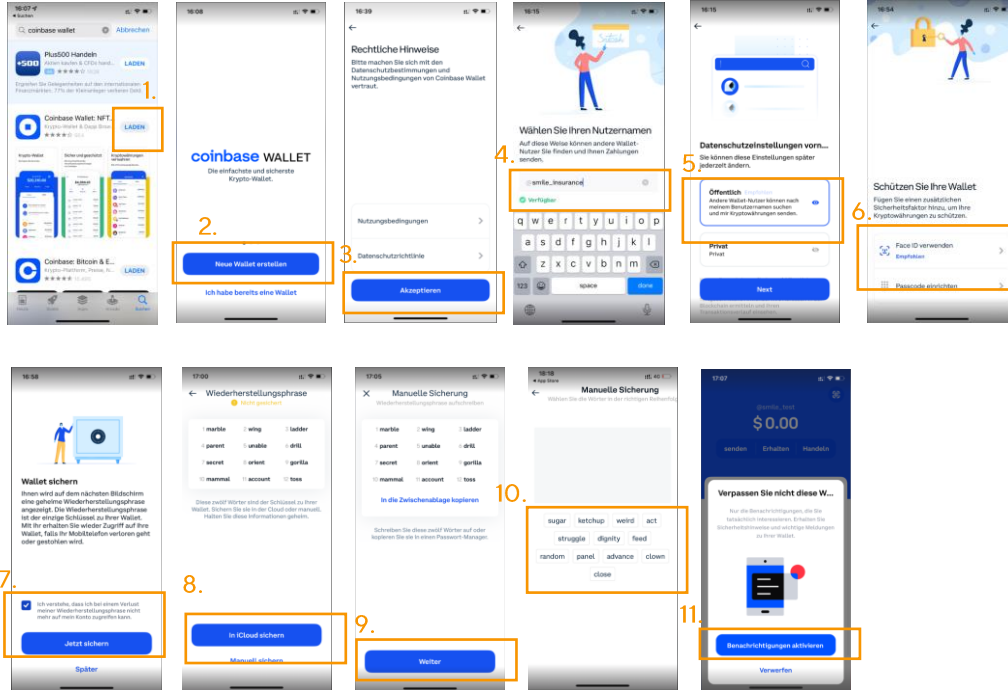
16:07
◂ Suchen

coinbase wallet
Abbrechen

Plus500 Handeln
Aktien kaufen & CFDs handel...
LADEN

1.

Coinbase Wallet: NFT...
Krypto-Wallet & Dapp Brow...
LADEN

Coinbase: Bitcoin & E...
Krypto-Plattform, Preise, N...
LADEN

Heute
Spiele
Apps
Arcade
Suchen

16:08

coinbase WALLET
Die einfachste und sicherste Krypto-Wallet.

2.

Neue Wallet erstellen

Ich habe bereits eine Wallet

16:39

Rechtliche Hinweise
Bitte machen Sie sich mit den Datenschutzbestimmungen und Nutzungsbedingungen von Coinbase Wallet vertraut.

Nutzungsbedingungen

Datenschutzrichtlinie

3.

Akzeptieren

16:15

Wählen Sie Ihren Nutzernamen
Auf diese Weise können andere Wallet-Nutzer Sie finden und Ihnen Zahlungen senden.

4.

@smile_insurance

Verfügbar

q w e r t y u i o p
a s d f g h j k l
z x c v b n m
123
space
done

16:15

5.

Datenschutzeinstellungen vorn...
Sie können diese Einstellungen später jederzeit ändern.

Öffentlich Empfohlen
Andere Wallet-Nutzer können nach meinem Benutzernamen suchen und mir Kryptowährungen senden.

Privat
Privat

Next

16:54

Schützen Sie Ihre Wallet
Fügen Sie einen zusätzlichen Sicherheitsfaktor hinzu, um Ihre Kryptowährungen zu schützen.

6.

Face ID verwenden
Empfohlen

Passcode einrichten

16:58

Wallet sichern
Ihnen wird auf dem nächsten Bildschirm eine geheime Wiederherstellungsphrase angezeigt. Die Wiederherstellungsphrase ist der einzige Schlüssel zu Ihrer Wallet. Mit Ihr erhalten Sie wieder Zugriff auf Ihre Wallet, falls Ihr Mobiltelefon verloren geht oder gestohlen wird.

7.

Ich verstehe, dass ich bei einem Verlust meiner Wiederherstellungsphrase nicht mehr auf mein Konto zugreifen kann.

Jetzt sichern

Später

17:00

Wiederherstellungsphrase
Nicht gesichert

1 marble 2 wing 3 ladder
4 parent 5 unable 6 drill
7 secret 8 orient 9 gorilla
10 mammal 11 account 12 toss

Diese zwölf Wörter sind der Schlüssel zu Ihrer Wallet. Sichern Sie sie in der Cloud oder manuell. Halten Sie diese Informationen geheim.

8.

In iCloud sichern

Manuell sichern

17:05

Manuelle Sicherung
Wiederherstellungsphrase aufschreiben

1 marble 2 wing 3 ladder
4 parent 5 unable 6 drill
7 secret 8 orient 9 gorilla
10 mammal 11 account 12 toss

In die Zwischenablage kopieren

Schreiben Sie diese zwölf Wörter auf oder kopieren Sie sie in einen Passwort-Manager

9.

Weiter

16:18
◂ App Store

Manuelle Sicherung
Wählen Sie die Wörter in der richtigen Reihenfolge

10.

sugar ketchup weird act
struggle dignity feed
random panel advance clown
close

17:07

@smile_test
$ 0.00

senden Erhalten Handeln

Verpassen Sie nicht diese W...
Nur die Benachrichtigungen, die Sie tatsächlich interessieren. Erhalten Sie Sicherheitshinweise und wichtige Meldungen zu Ihrer Wallet.

11.

Benachrichtigungen aktivieren

Verwerfen